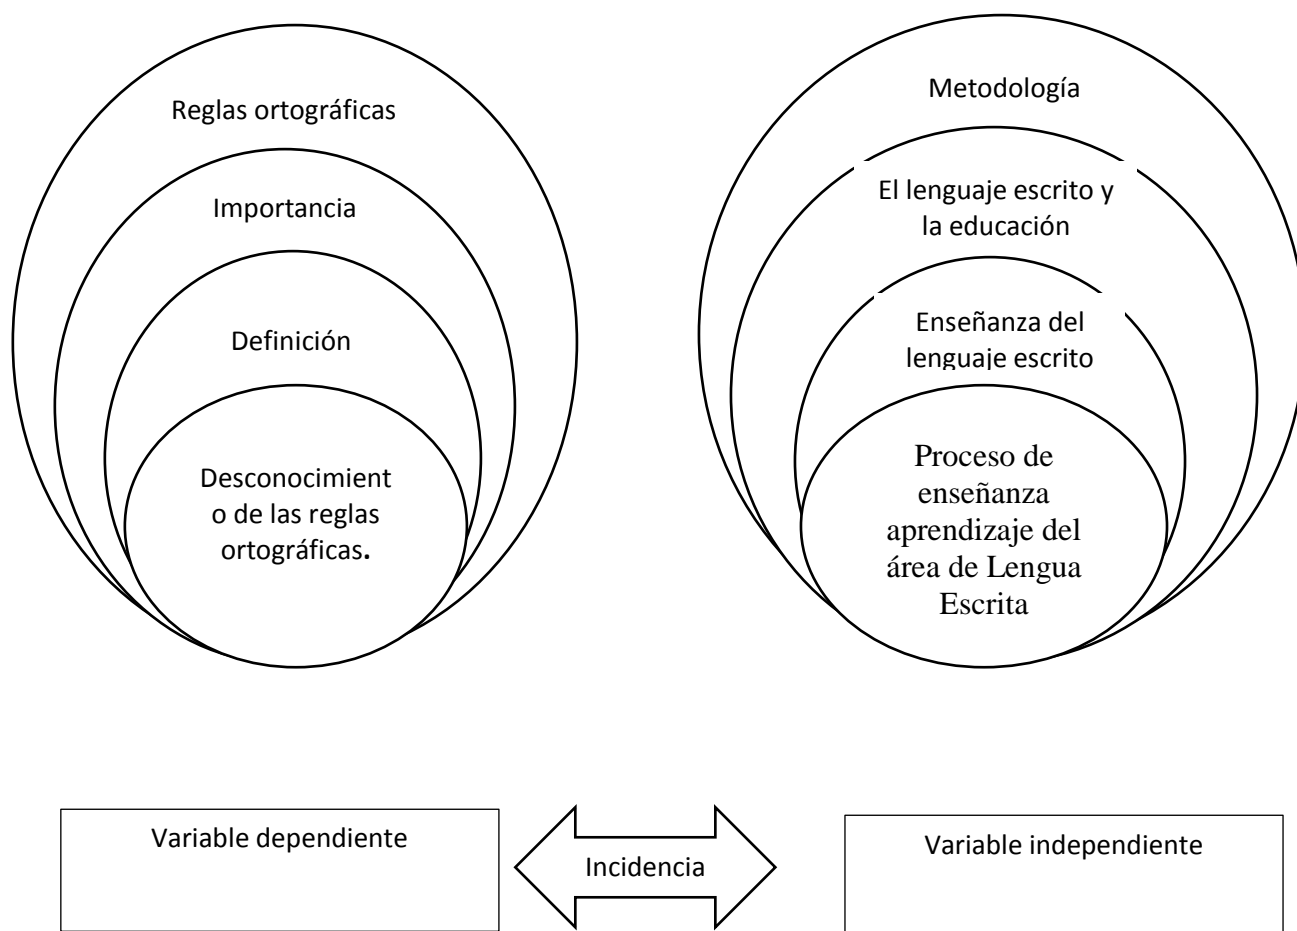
Reglas ortográficas

Importancia

Definición

Desconocimient o de las reglas ortográficas.

Metodología

El lenguaje escrito y la educación

Enseñanza del lenguaje escrito

Proceso de enseñanza aprendizaje del área de Lengua Escrita

Variable dependiente

Incidencia

Variable independiente